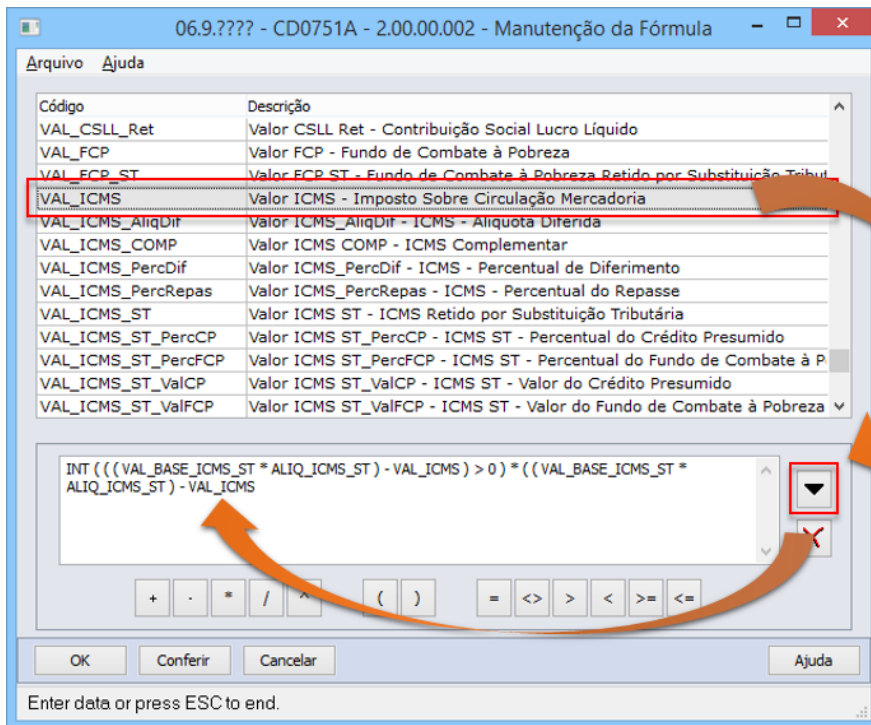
06.9.???? - CD0751A - 2.00.00.002 - Manutenção da Fórmula

Arquivo Ajuda

| Código | Descrição |
|---|---|
| VAL_CSLL_Ret | Valor CSLL Ret - Contribuição Social Lucro Líquido |
| VAL_FCP | Valor FCP - Fundo de Combate à Pobreza |
| VAL_FCP_ST | Valor FCP ST - Fundo de Combate à Pobreza Retido por Substituição Tribut |
| VAL_ICMS | Valor ICMS - Imposto Sobre Circulação Mercadoria |
| VAL_ICMS_AliqDif | Valor ICMS_AliqDif - ICMS - Alíquota Diferida |
| VAL_ICMS_COMP | Valor ICMS COMP - ICMS Complementar |
| VAL_ICMS_PercDif | Valor ICMS_PercDif - ICMS - Percentual de Diferimento |
| VAL_ICMS_PercRepas | Valor ICMS_PercRepas - ICMS - Percentual do Repasse |
| VAL_ICMS_ST | Valor ICMS ST - ICMS Retido por Substituição Tributária |
| VAL_ICMS_ST_PercCP | Valor ICMS ST_PercCP - ICMS ST - Percentual do Crédito Presumido |
| VAL_ICMS_ST_PercFCP | Valor ICMS ST_PercFCP - ICMS ST - Percentual do Fundo de Combate à P |
| VAL_ICMS_ST_ValCP | Valor ICMS ST_ValCP - ICMS ST - Valor do Crédito Presumido |
| VAL_ICMS_ST_ValFCP | Valor ICMS ST_ValFCP - ICMS ST - Valor do Fundo de Combate à Pobreza |

INT ( ( ( VAL_BASE_ICMS_ST * ALIQ_ICMS_ST ) - VAL_ICMS ) > 0 ) * ( ( VAL_BASE_ICMS_ST * ALIQ_ICMS_ST ) - VAL_ICMS

+ - * / ^ ( ) = <> > < >= <=

OK Conferir Cancelar Ajuda

Enter data or press ESC to end.